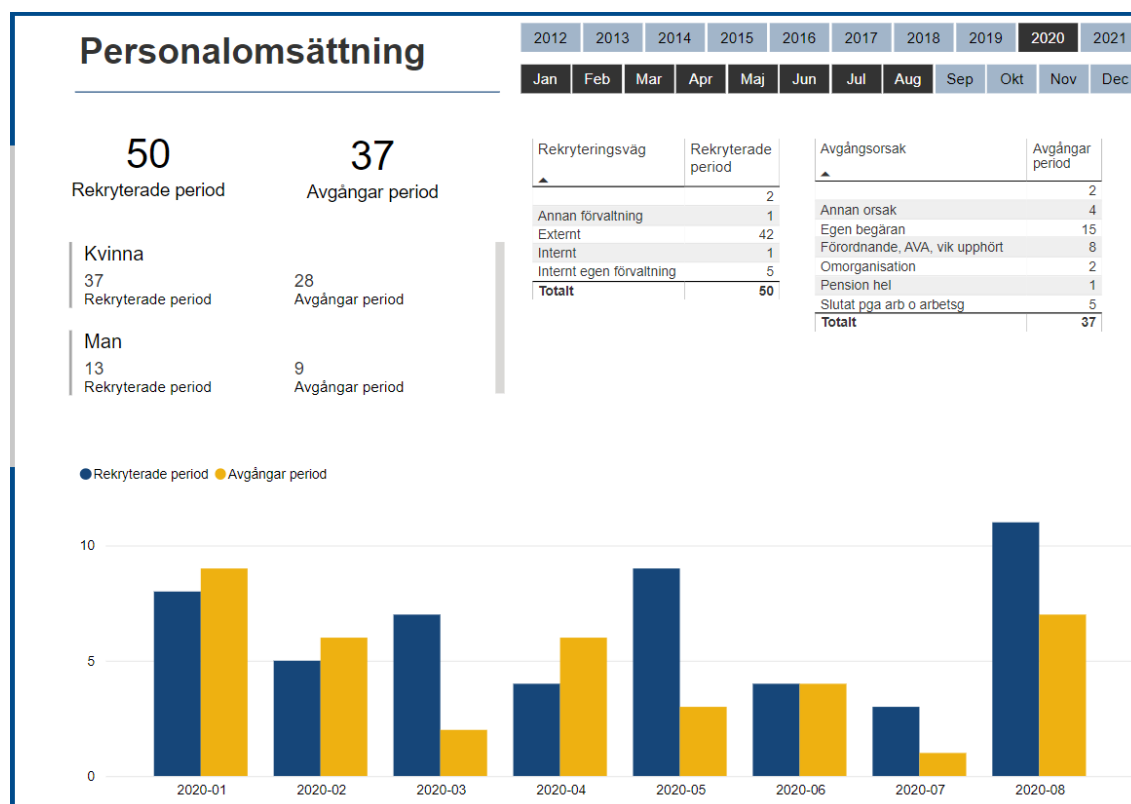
Personalomsättning

2012 2013 2014 2015 2016 2017 2018 2019 2020 2021

Jan Feb Mar Apr Maj Jun Jul Aug Sep Okt Nov Dec

50
Rekryterade period

37
Avgångar period

Kvinna
37
Rekryterade period
28
Avgångar period

Man
13
Rekryterade period
9
Avgångar period

| Rekryteringsväg | Rekryterade period |
|---|---|
| | 2 |
| Annan förvaltning | 1 |
| Externt | 42 |
| Internt | 1 |
| Internt egen förvaltning | 5 |
| Totalt | 50 |

| Avgångsorsak | Avgångar period |
|---|---|
| | 2 |
| Annan orsak | 4 |
| Egen begäran | 15 |
| Förordnande, AVA, vik upphört | 8 |
| Omorganisation | 2 |
| Pension hel | 1 |
| Slutat pga arb o arbetsg | 5 |
| Totalt | 37 |

Rekryterade period Avgångar period

10
5
0

2020-01 2020-02 2020-03 2020-04 2020-05 2020-06 2020-07 2020-08